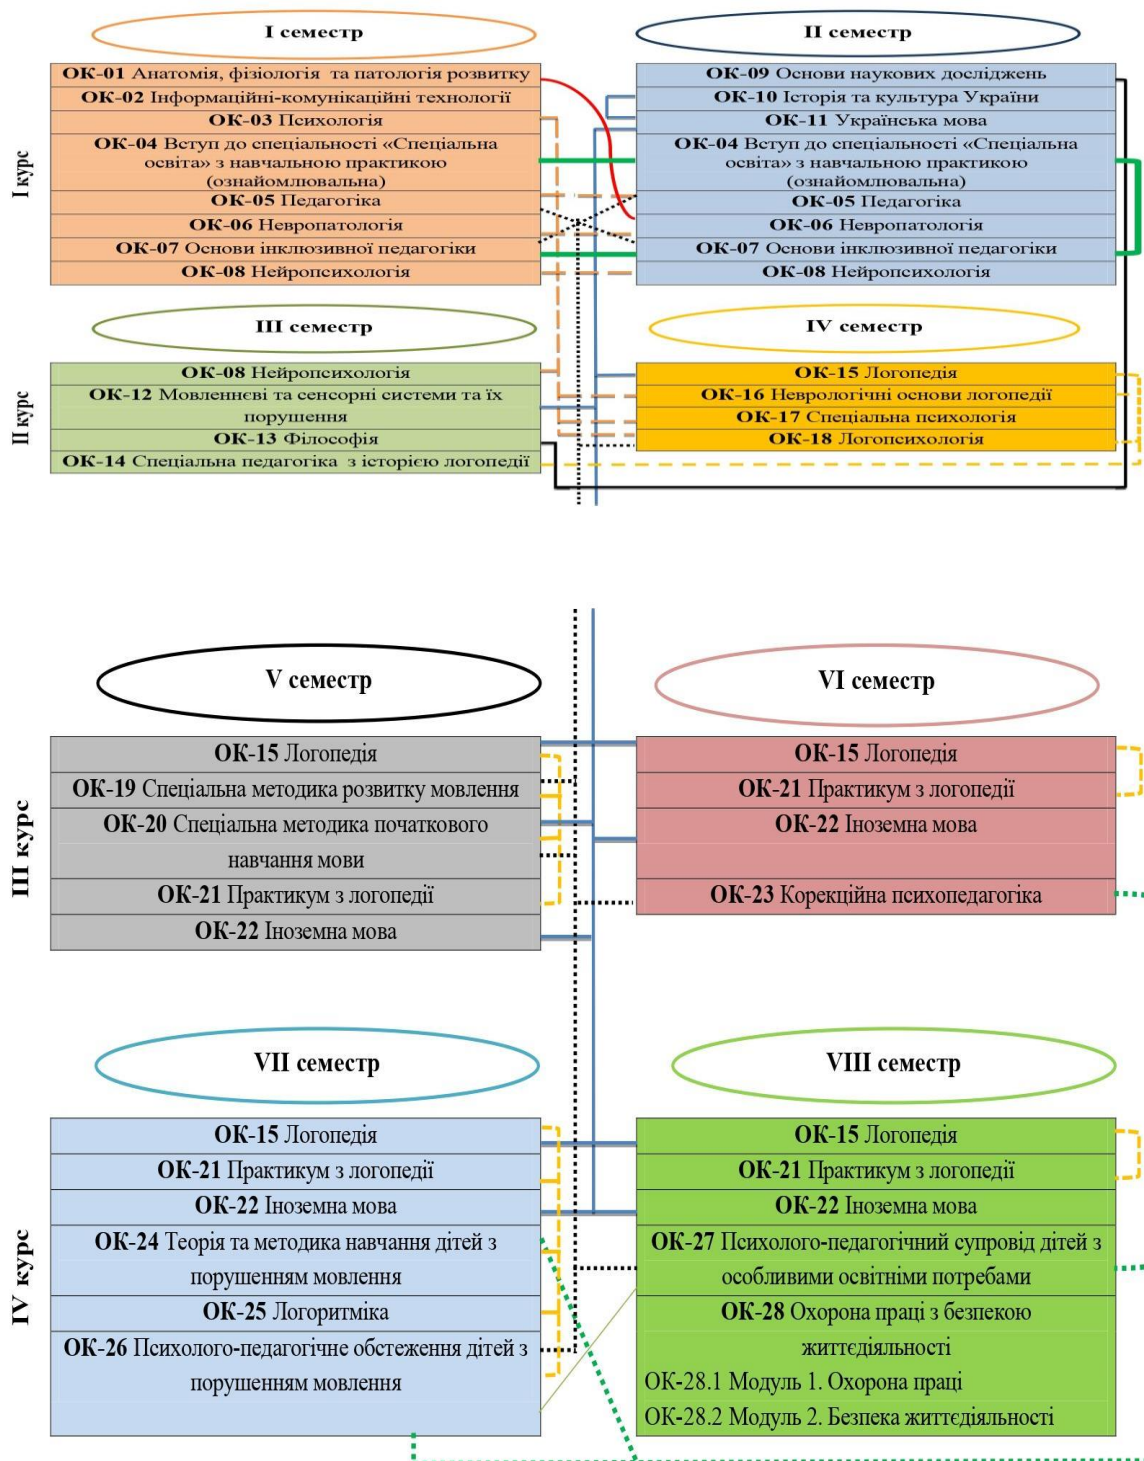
I семестр

II семестр

I курс

**ОК-01** Анатомія, фізіологія та патологія розвитку
**ОК-02** Інформаційні-комунікаційні технології
**ОК-03** Психологія
**ОК-04** Вступ до спеціальності «Спеціальна освіта» з навчальною практикою (ознайомлювальна)
**ОК-05** Педагогіка
**ОК-06** Невропатологія
**ОК-07** Основи інклюзивної педагогіки
**ОК-08** Нейропсихологія

**ОК-09** Основи наукових досліджень
**ОК-10** Історія та культура України
**ОК-11** Українська мова
**ОК-04** Вступ до спеціальності «Спеціальна освіта» з навчальною практикою (ознайомлювальна)
**ОК-05** Педагогіка
**ОК-06** Невропатологія
**ОК-07** Основи інклюзивної педагогіки
**ОК-08** Нейропсихологія

III семестр

IV семестр

II курс

**ОК-08** Нейропсихологія
**ОК-12** Мовленнєві та сенсорні системи та їх порушення
**ОК-13** Філософія
**ОК-14** Спеціальна педагогіка з історією логопедії

**ОК-15** Логопедія
**ОК-16** Неврологічні основи логопедії
**ОК-17** Спеціальна психологія
**ОК-18** Логопсихологія

V семестр

VI семестр

III курс

**ОК-15** Логопедія
**ОК-19** Спеціальна методика розвитку мовлення
**ОК-20** Спеціальна методика початкового навчання мови
**ОК-21** Практикум з логопедії
**ОК-22** Іноземна мова

**ОК-15** Логопедія
**ОК-21** Практикум з логопедії
**ОК-22** Іноземна мова
**ОК-23** Корекційна психопедагогіка

VII семестр

VIII семестр

IV курс

**ОК-15** Логопедія
**ОК-21** Практикум з логопедії
**ОК-22** Іноземна мова
**ОК-24** Теорія та методика навчання дітей з порушенням мовлення
**ОК-25** Логоритміка
**ОК-26** Психолого-педагогічне обстеження дітей з порушенням мовлення

**ОК-15** Логопедія
**ОК-21** Практикум з логопедії
**ОК-22** Іноземна мова
**ОК-27** Психолого-педагогічний супровід дітей з особливими освітніми потребами
**ОК-28** Охорона праці з безпекою життєдіяльності
ОК-28.1 Модуль 1. Охорона праці
ОК-28.2 Модуль 2. Безпека життєдіяльності